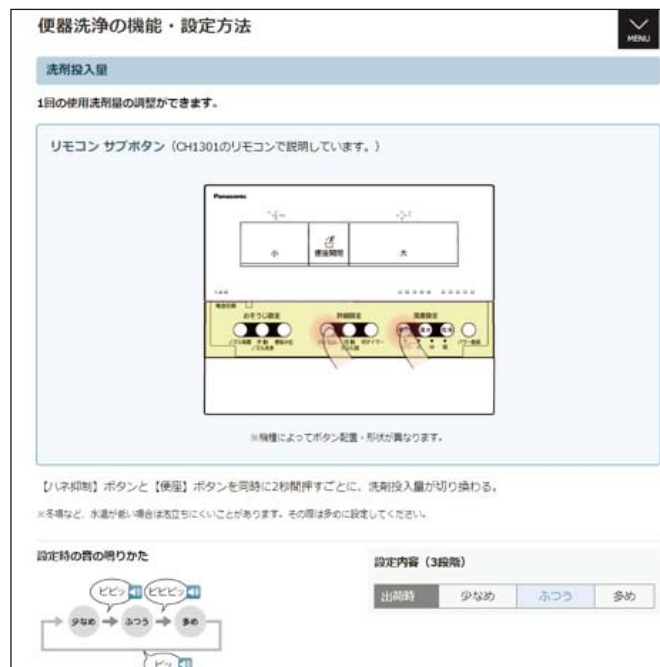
便器洗浄の機能・設定方法

MENU

洗剤投入量

1回の使用洗剤量の調整ができます。

リモコン サブボタン（CH1301のリモコンで説明しています。）

Panasonic

小

便座開閉

大

おそうじ設定

詳細設定

温度設定

※機種によってボタン配置・形状が異なります。

【ハネ抑制】ボタンと【便座】ボタンを同時に2秒間押すごとに、洗剤投入量が切り換わる。

※冬場など、水温が低い場合は泡立ちにくいことがあります。その際は多めに設定してください。

設定時の音の鳴りかた

ピピッ

ピピピッ

少なめ

ふつう

多め

ピッ

設定内容（3段階）

| 出荷時 | 少なめ | ふつう | 多め |
|---|---|---|---|